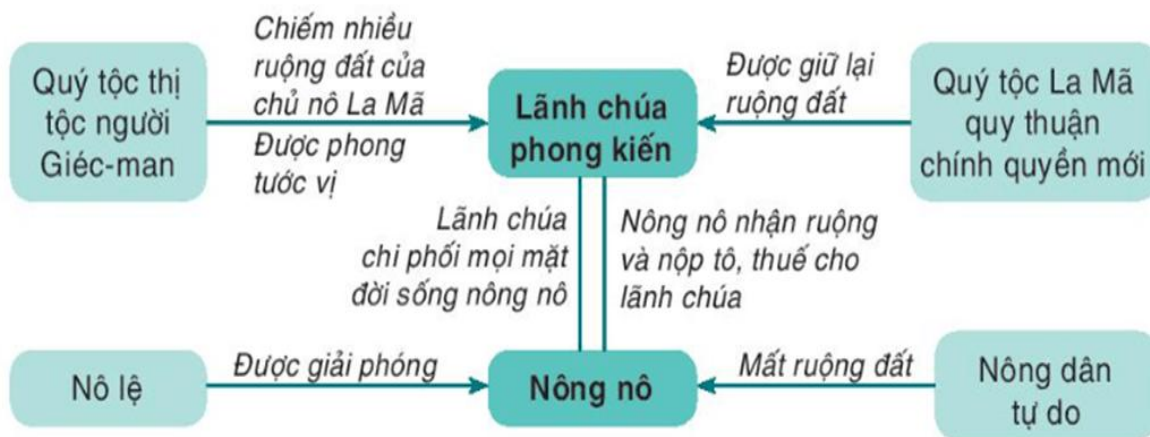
Quý tộc thị tộc người Giéc-man

Chiếm nhiều ruộng đất của chủ nô La Mã
Được phong tước vị

Lãnh chúa phong kiến

Được giữ lại ruộng đất

Quý tộc La Mã quy thuận chính quyền mới

Lãnh chúa chi phối mọi mặt đời sống nông nô

Nông nô nhận ruộng và nộp tô, thuế cho lãnh chúa

Nô lệ

Được giải phóng

Nông nô

Mất ruộng đất

Nông dân tự do